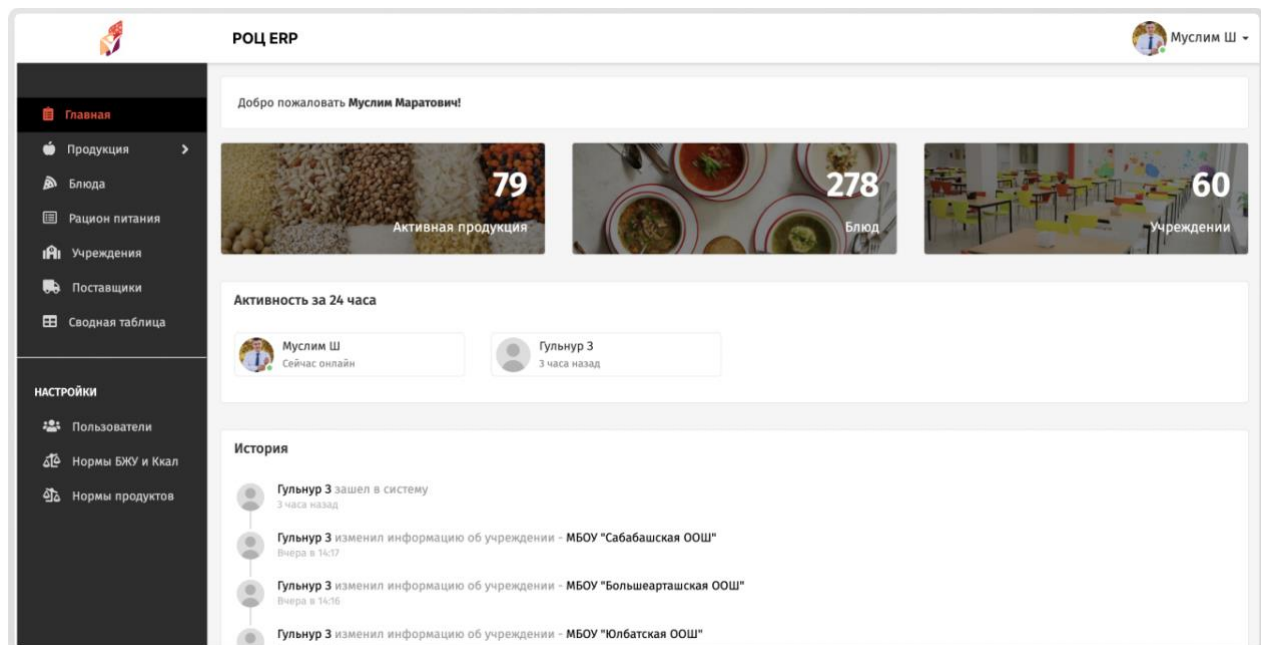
РОЦ ERP

Муслим Ш

Главная
Продукция
Блюда
Рацион питания
Учреждения
Поставщики
Сводная таблица

НАСТРОЙКИ
Пользователи
Нормы БЖУ и Ккал
Нормы продуктов

Добро пожаловать **Муслим Маратович!**

79
Активная продукция

278
Блюд

60
Учреждении

Активность за 24 часа

Муслим Ш
Сейчас онлайн

Гульнур З
3 часа назад

История

Гульнур З зашел в систему
3 часа назад

Гульнур З изменил информацию об учреждении - МБОУ "Сабабашская ООШ"
Вчера в 14:17

Гульнур З изменил информацию об учреждении - МБОУ "Большеарташская ООШ"
Вчера в 14:16

Гульнур З изменил информацию об учреждении - МБОУ "Юлбатская ООШ"